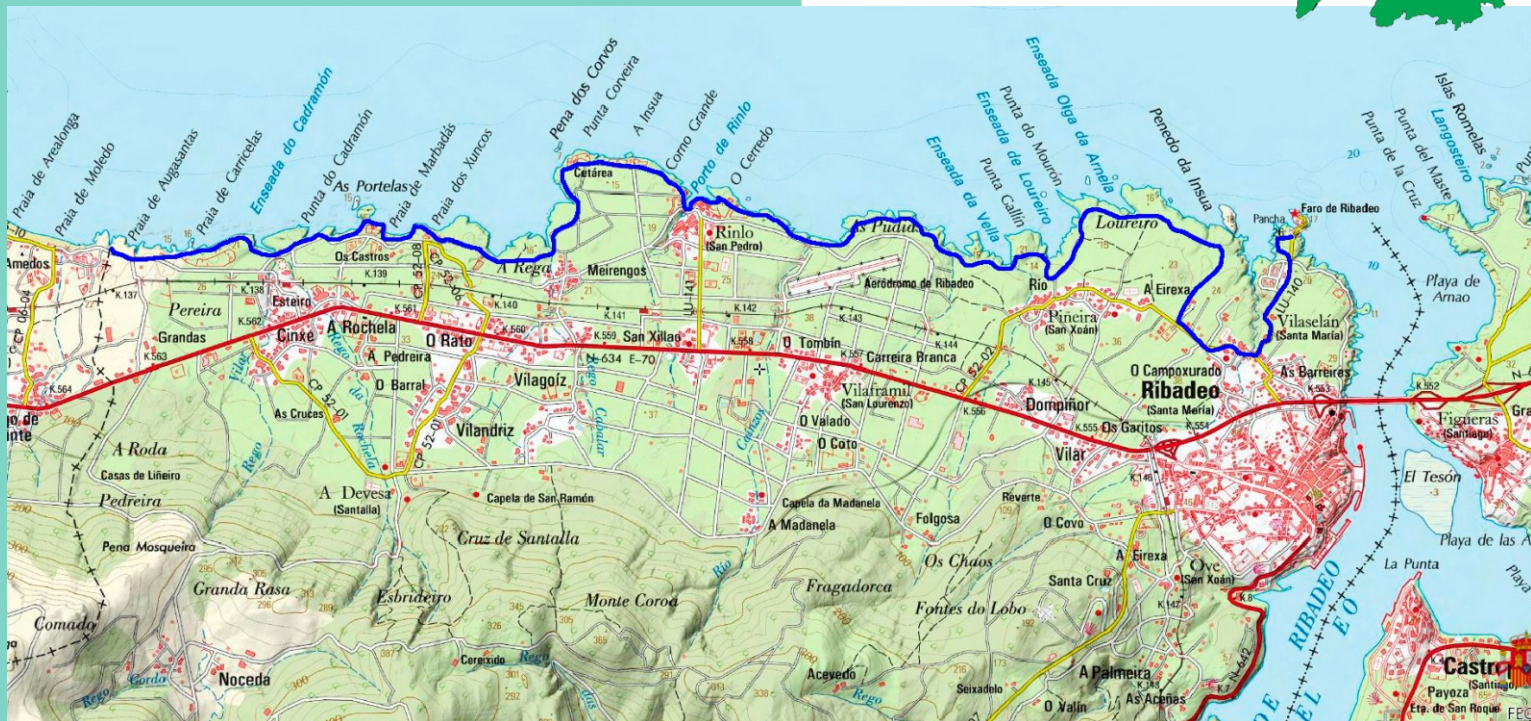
Praia de Arealonga
Praia de Moledo
Praia de Augasantas
Praia de Carricelas
Enseada do Cadramón
Punta do Cadramón
As Portelas
Praia de Marbadás
Praia dos Xuncos
Pena dos Corvos
Punta Corveira
A Insua
Corno Grande
Porto de Rinlo
O Cerredo
Enseada Olga da Arnela
Punta do Mourón
Enseada de Loureiro
Enseada da Vella
Punta Callín
Penedo da Insua
Islas Romelas
Punta del Maste
Punta de la Cruz
Langosteiro
Cetárea
Rinlo
(San Pedro)
As Pudias
Loureiro
Pancha
Faro de Ribadeo
Amedos
Os Castros
K.139
CP 52-08
CP 52-06
A Rega
Meirengos
Aeródromo de Ribadeo
Río
A Eirexa
LU-140
Playa de Arnao
K.137
Pereira
K.138
Esteiro
K.140
K.141
LU-141
K.142
K.143
Piñeira
(San Xoán)
Vilaselán
(Santa María)
CP 06-04
Grandas
K.562
Cinxe
A Rochela
K.561
K.560
San Xillao
K.559
K.558
O Tombín
K.557
Carreira Branca
K.144
CP 52-02
O Campoxurado
As Barreiras
K.553
K.552
K.563
A Pedreira
O Rato
A-634
E-70
Vilaframi
(San Lourenzo)
K.145
Ribadeo
(Santa María)
Figueras
(Santiago)
K.564
Rego da Rochela
O Barral
Vilagoíz
Rego Cabalar
O Valado
K.556
Dompiñor
K.555
Os Garitos
K.554
As Cruces
CP 52-01
Vilandriz
O Coto
Vilar
El Tesón
A Roda
Casas de Liñeiro
Pedreira
A Devesa
(Santalla)
Capela de San Ramón
Capela da Madanela
A Madanela
Folgosa
Reverte
O Covo
Pena Mosqueira
Cruz de Santalla
A Eirexa
Playa de las A
Grandа Rasa
Esbrideiro
Monte Coroa
Fragadorca
Os Chaos
Santa Cruz
Ove
(San Xoán)
La Punta
Fontes do Lobo
K.147
Comado
Rego
Cereixido
Noceda
Acevedo
Seixadelo
A Palmeira
As Aceñas
O Valín
RIBADEO
EO
Castro
Payoza
Eta. de San Roque